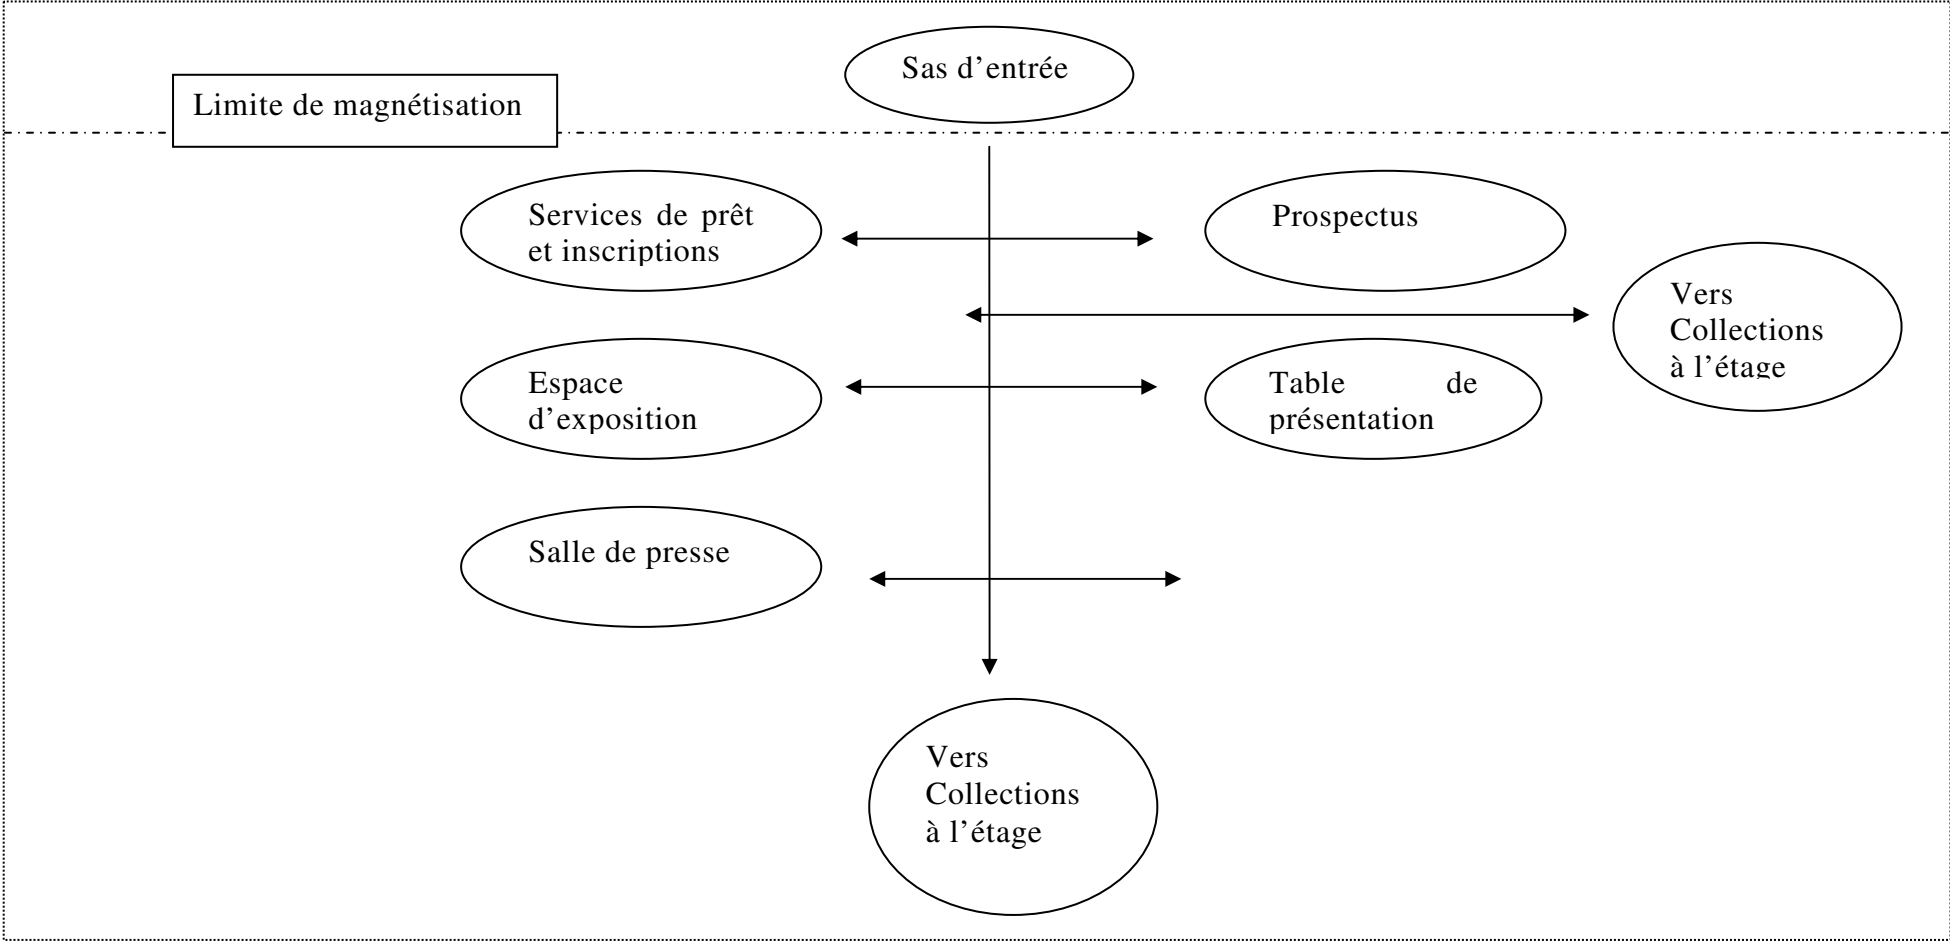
Sas d’entrée

Limite de magnétisation

Services de prêt et inscriptions

Prospectus

Vers Collections à l’étage

Espace d’exposition

Table de présentation

Salle de presse

Vers Collections à l’étage